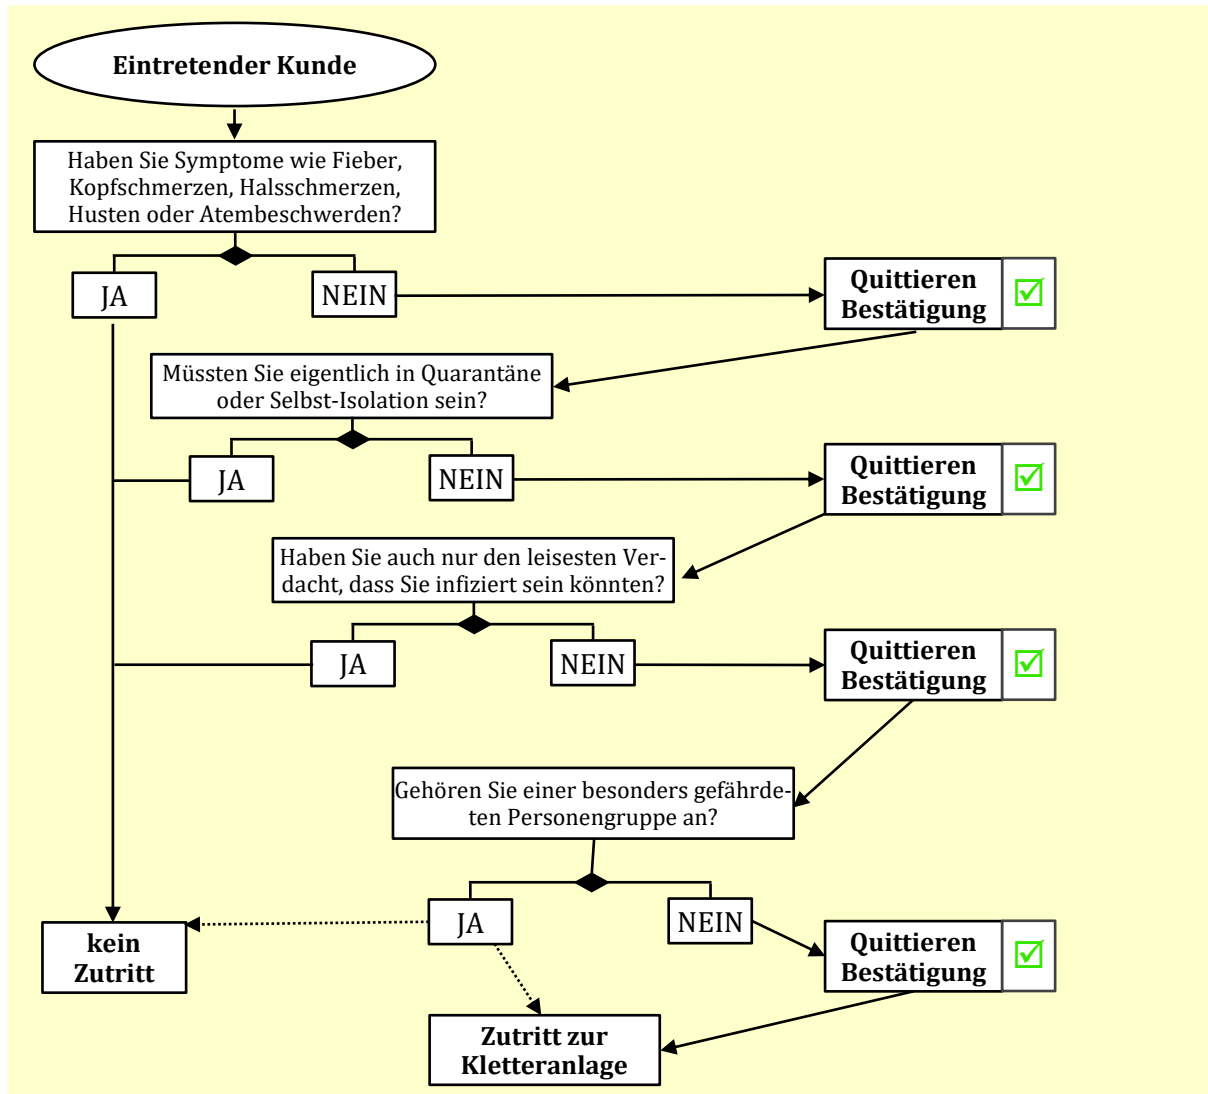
Eintretender Kunde

Haben Sie Symptome wie Fieber, Kopfschmerzen, Halsschmerzen, Husten oder Atembeschwerden?

JA

NEIN

Quittieren Bestätigung ☑

Müssten Sie eigentlich in Quarantäne oder Selbst-Isolation sein?

JA

NEIN

Quittieren Bestätigung ☑

Haben Sie auch nur den leisesten Verdacht, dass Sie infiziert sein könnten?

JA

NEIN

Quittieren Bestätigung ☑

Gehören Sie einer besonders gefährdeten Personengruppe an?

JA

NEIN

Quittieren Bestätigung ☑

kein Zutritt

Zutritt zur Kletteranlage